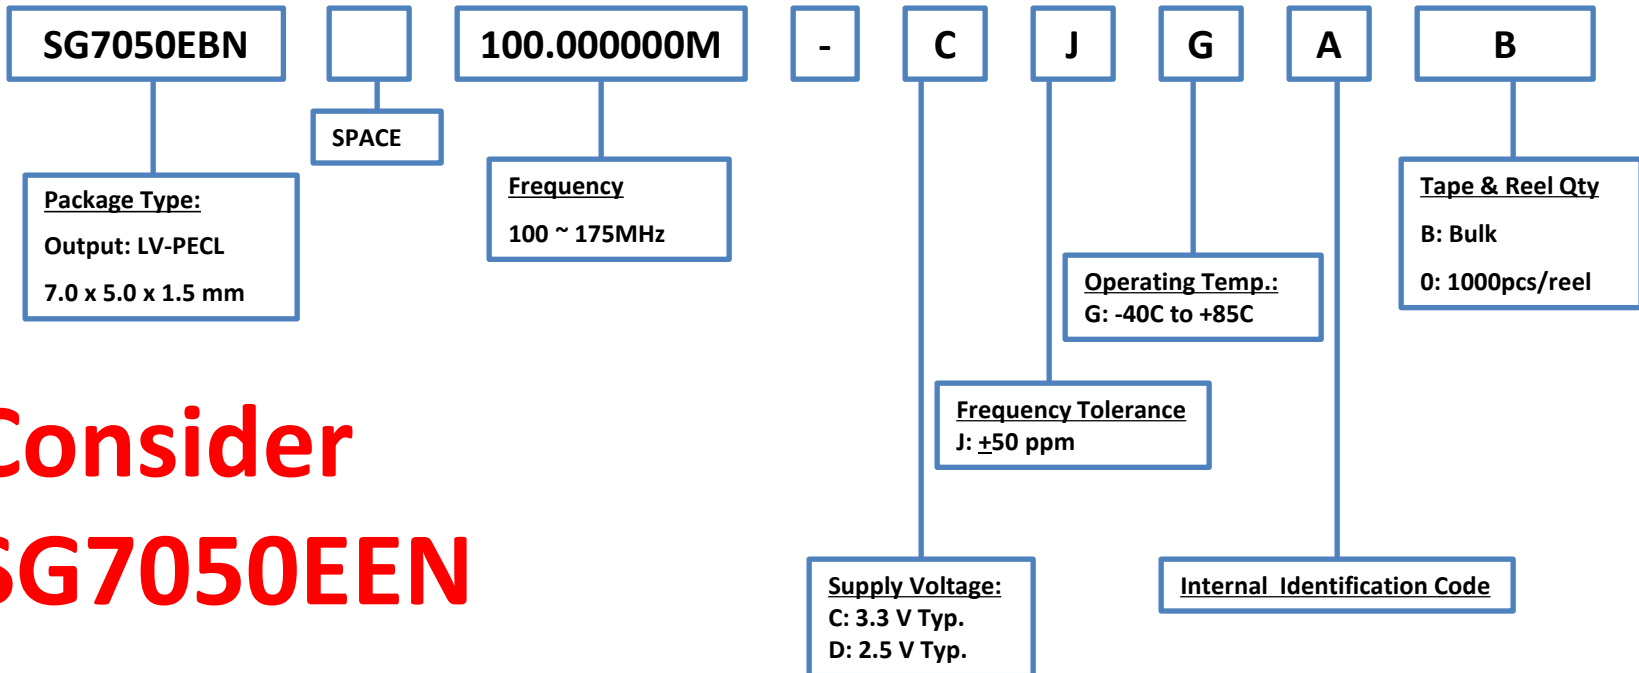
SG7050EBN

100.000000M

-

C

J

G

A

B

SPACE

Package Type:
Output: LV-PECL
7.0 x 5.0 x 1.5 mm

Frequency
100 ~ 175MHz

Tape & Reel Qty
B: Bulk
0: 1000pcs/reel

Operating Temp.:
G: -40C to +85C

Frequency Tolerance
J: $\underline{+}$50 ppm

onsider
G7050EEN

Supply Voltage:
C: 3.3 V Typ.
D: 2.5 V Typ.

Internal Identification Code